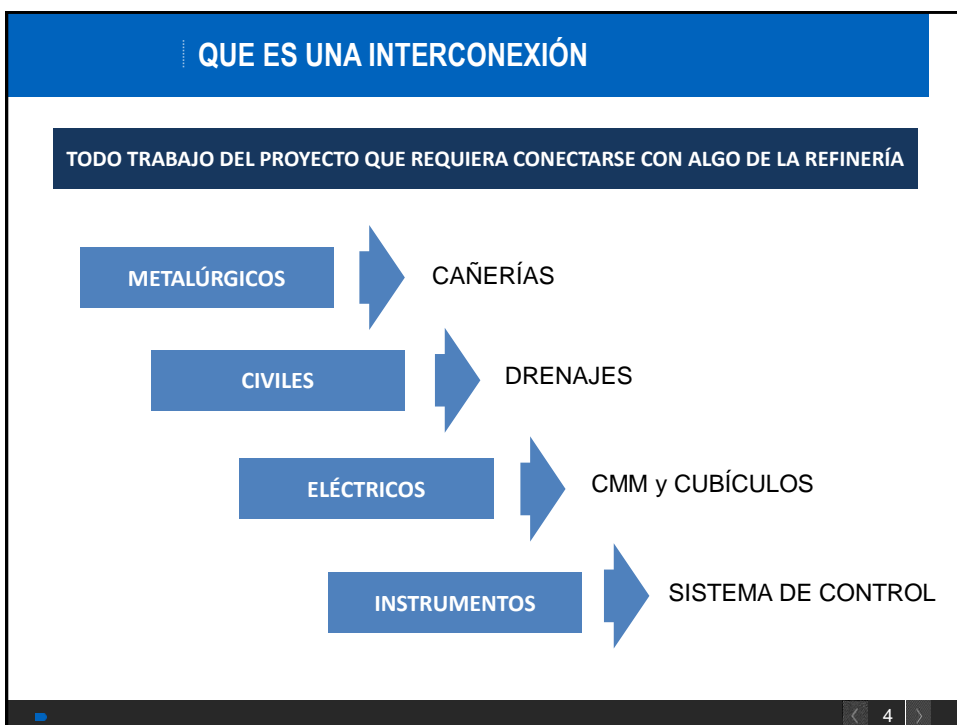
QUE ES UNA INTERCONEXIÓN

TODO TRABAJO DEL PROYECTO QUE REQUIERA CONECTARSE CON ALGO DE LA REFINERÍA

METALÚRGICOS

CAÑERÍAS

CIVILES

DRENAJES

ELÉCTRICOS

CMM y CUBÍCULOS

INSTRUMENTOS

SISTEMA DE CONTROL

4